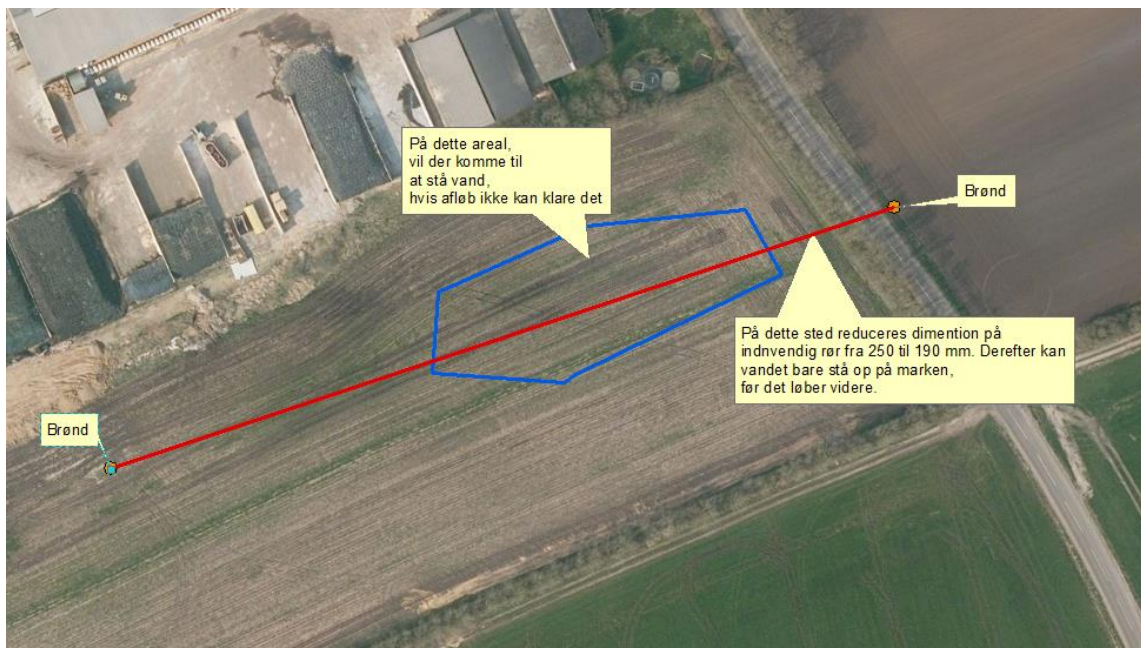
På dette areal,
vil der komme til
at stå vand,
hvis afløb ikke kan klare det

Brønd

På dette sted reduceres dimention på indnvendig rør fra 250 til 190 mm. Derefter kan vandet bare stå op på marken,
før det løber videre.

Brønd